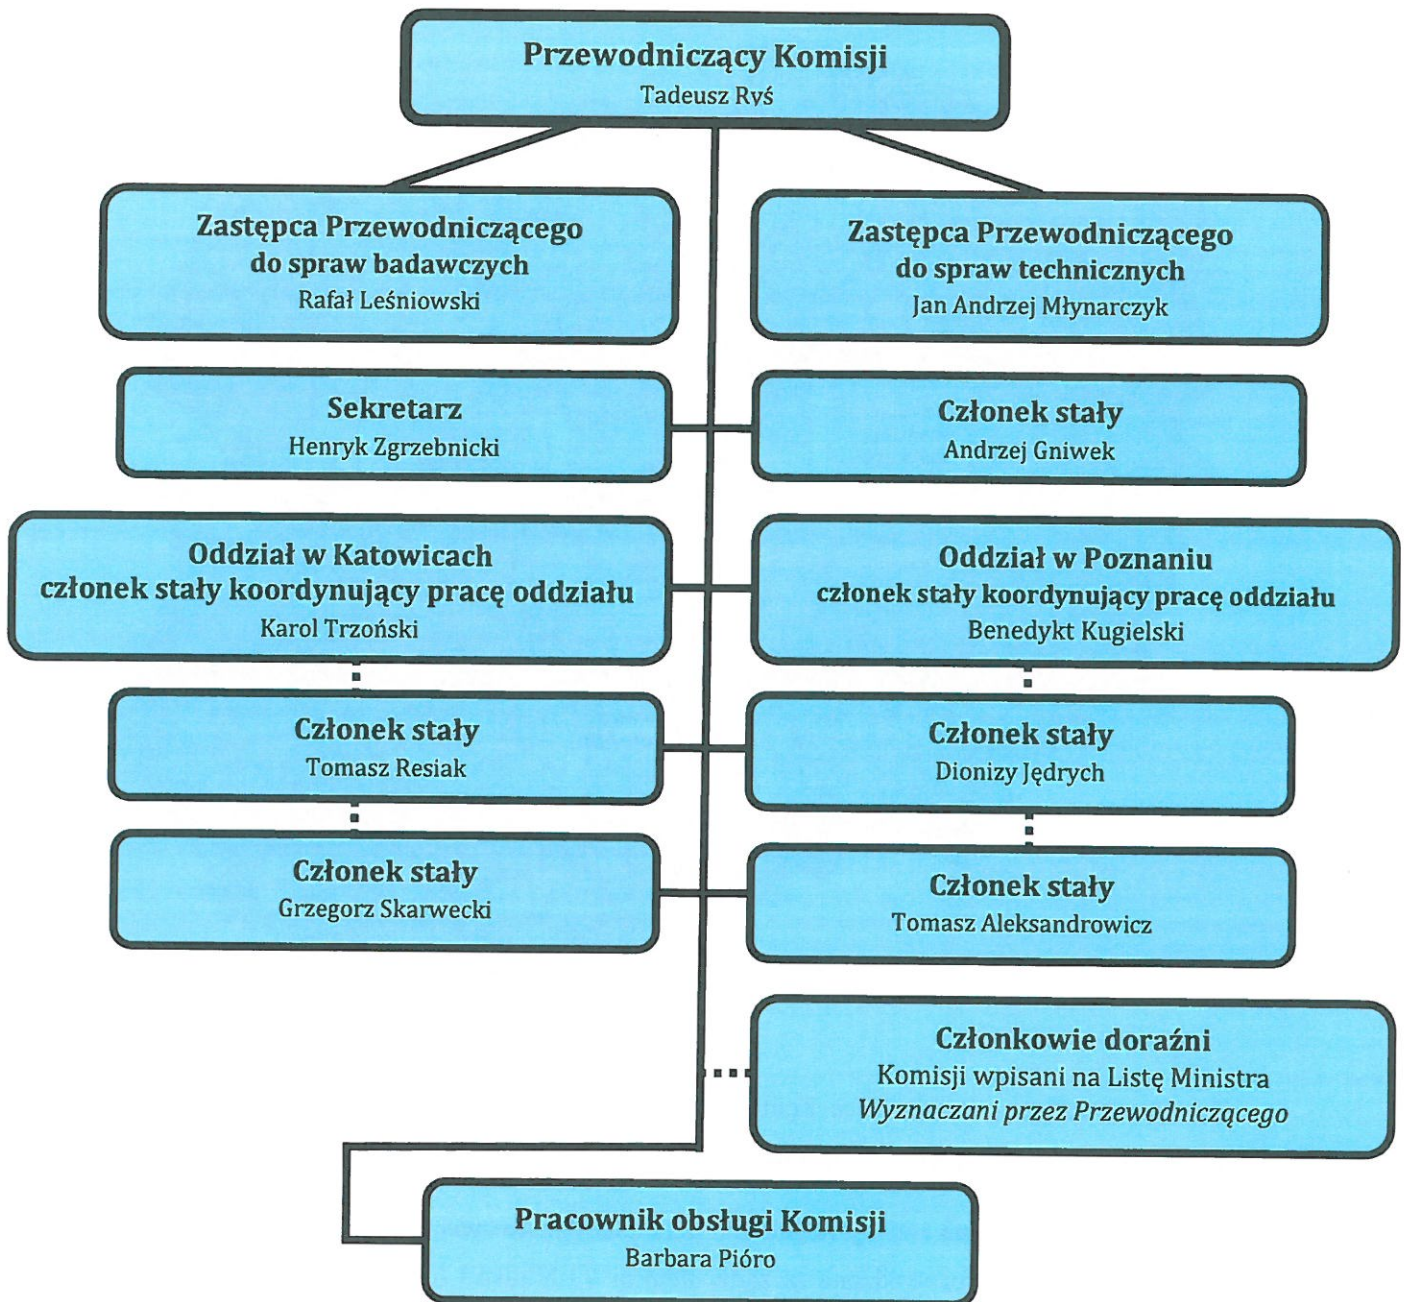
Przewodniczący Komisji
Tadeusz Ryś

Zastępca Przewodniczącego
do spraw badawczych
Rafał Leśniowski

Zastępca Przewodniczącego
do spraw technicznych
Jan Andrzej Młynarczyk

Sekretarz
Henryk Zgrzebnicki

Członek stały
Andrzej Gniwek

Oddział w Katowicach
członek stały koordynujący pracę oddziału
Karol Trzoński

Oddział w Poznaniu
członek stały koordynujący pracę oddziału
Benedykt Kugielski

Członek stały
Tomasz Resiak

Członek stały
Dionizy Jędrych

Członek stały
Grzegorz Skarwecki

Członek stały
Tomasz Aleksandrowicz

Członkowie doraźni
Komisji wpisani na Listę Ministra
Wyznaczani przez Przewodniczącego

Pracownik obsługi Komisji
Barbara Pióro